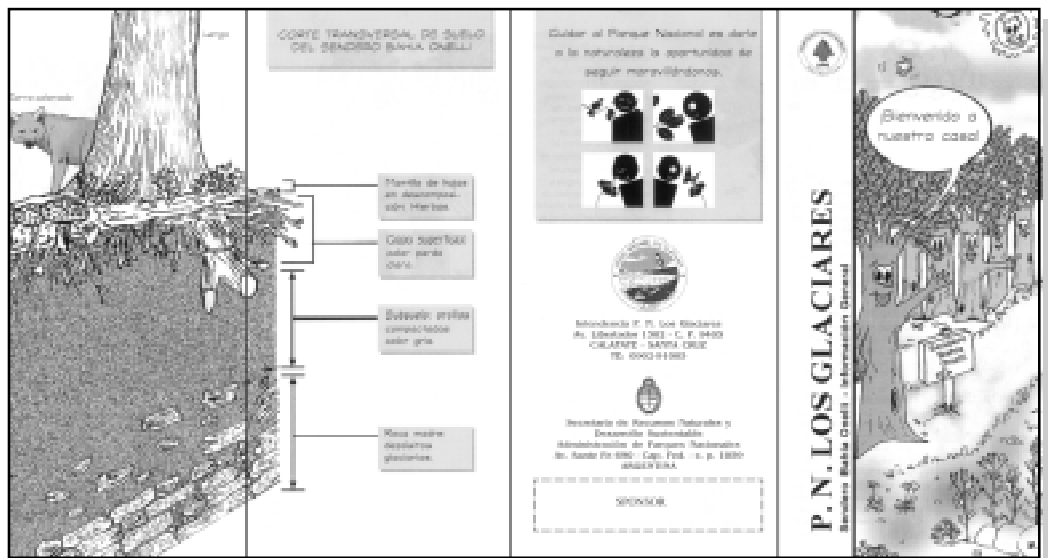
Lenga

Zorro colorado

CORTE TRANSVERSAL DE SUELO DEL SENDERO BAHIA ONELLI

Mantillo de hojas en descomposición. Marrón.

Capa superficial color pardo claro.

Subsuelo: arcillas compactadas color gris.

Roca madre: depósitos glaciarios.

Cuidar el Parque Nacional es darle a la naturaleza la oportunidad de seguir maravillándonos.

Intendencia P. N. Los Glaciares
Av. Libertador 1302 - C. P. 9405
CALAFATE - SANTA CRUZ
TE. 0902-91005

Secretaría de Recursos Naturales y Desarrollo Sustentable
Administración de Parques Nacionales
Av. Santa Fe 690 - Cap. Fed. - c. p. 1059
ARGENTINA

SPONSOR

P. N. LOS GLACIARES
Sendero Bahía Onelli - Información General

¡Bienvenido a nuestra casa!